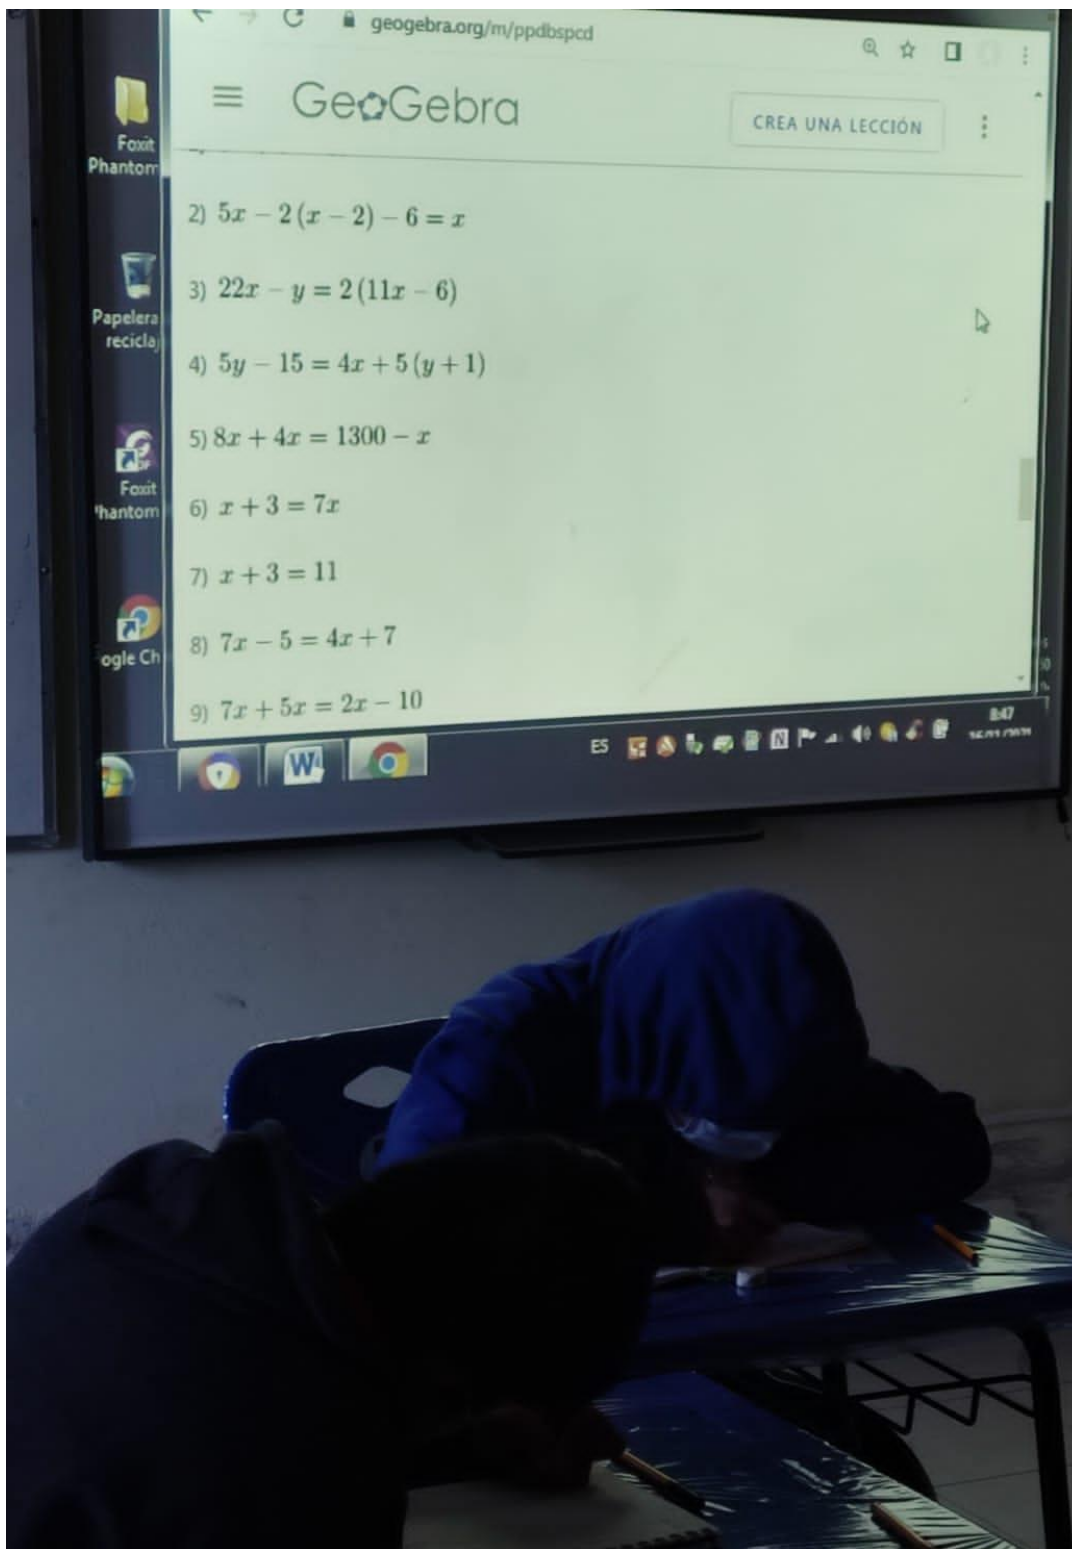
geogebra.org/m/ppdbspcd

GeoGebra

CREA UNA LECCIÓN

Foxit Phantom

Papelera recicla

Foxit Phantom

ogle Ch

2) $5x - 2(x-2) - 6 = x$

3) $22x - y = 2(11x - 6)$

4) $5y - 15 = 4x + 5(y+1)$

5) $8x + 4x = 1300 - x$

6) $x + 3 = 7x$

7) $x + 3 = 11$

8) $7x - 5 = 4x + 7$

9) $7x + 5x = 2x - 10$

ES

8:47
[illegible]